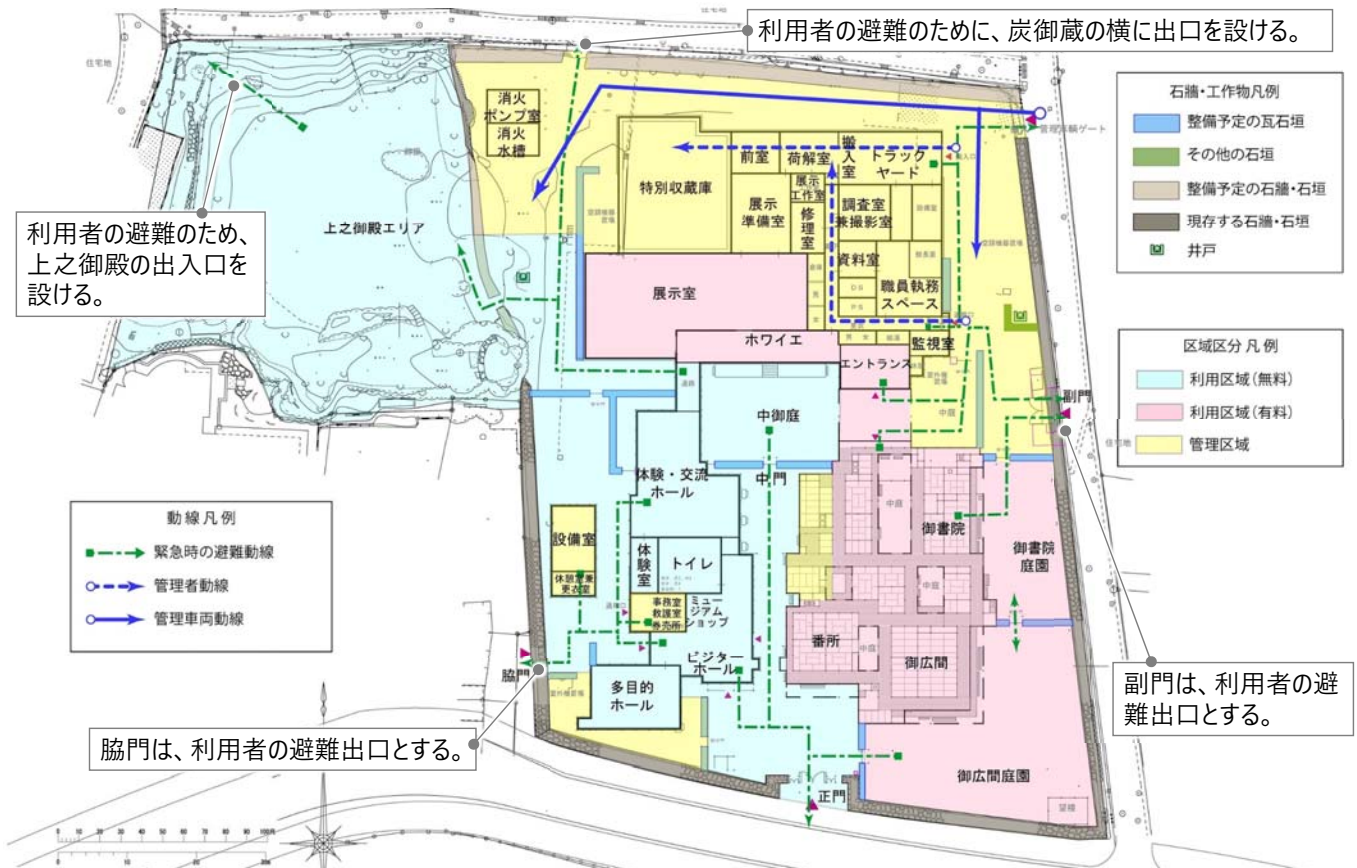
利用者の避難のために、炭御蔵の横に出口を設ける。

石牆・工作物凡例
整備予定の瓦石垣
その他の石垣
整備予定の石牆・石垣
現存する石牆・石垣
井戸

利用者の避難のため、上之御殿の出入口を設ける。

上之御殿エリア

消火ポンプ室
消火水槽
特別収蔵庫
前室
荷解室
搬入室
トラックヤード
展示準備室
展示工作室
修理室
調査室兼撮影室
資料室
職員執務スペース
展示室
ホワイエ
エントランス
監視室
中御庭
体験・交流ホール
中門
設備室
体験室
トイレ
事務室 救護室 券売所
ミュージアムショップ
ビジターホール
多目的ホール
御書院
御書院庭園
番所
御広間
御広間庭園
正門
脇門
副門

区域区分凡例
利用区域(無料)
利用区域(有料)
管理区域

動線凡例
緊急時の避難動線
管理者動線
管理車両動線

副門は、利用者の避難出口とする。

脇門は、利用者の避難出口とする。